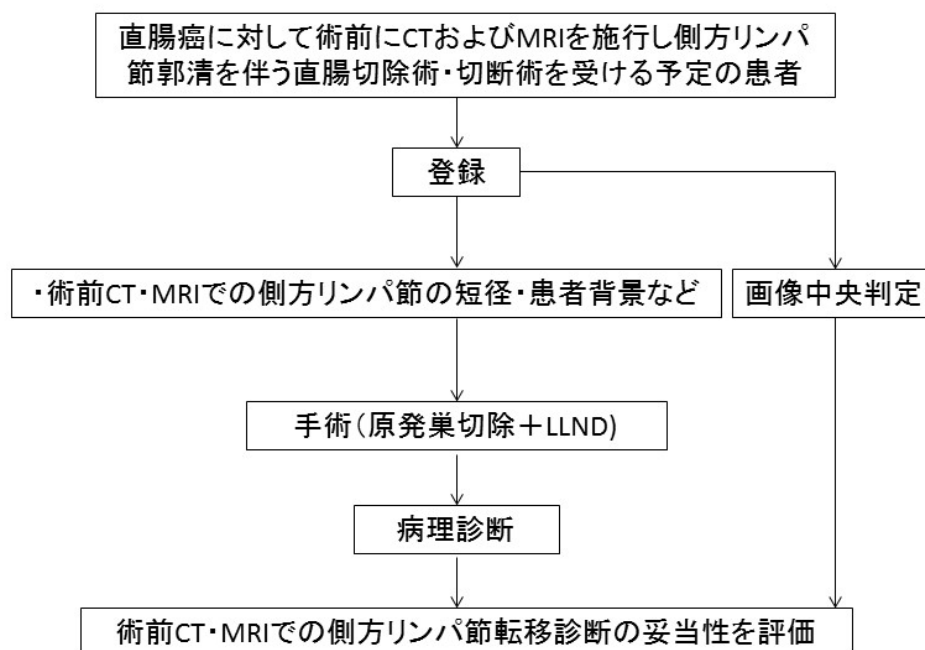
直腸癌に対して術前にCTおよびMRIを施行し側方リンパ節郭清を伴う直腸切除術・切断術を受ける予定の患者

登録

・術前CT・MRIでの側方リンパ節の短径・患者背景など

画像中央判定

手術（原発巣切除＋LLND)

病理診断

術前CT・MRIでの側方リンパ節転移診断の妥当性を評価